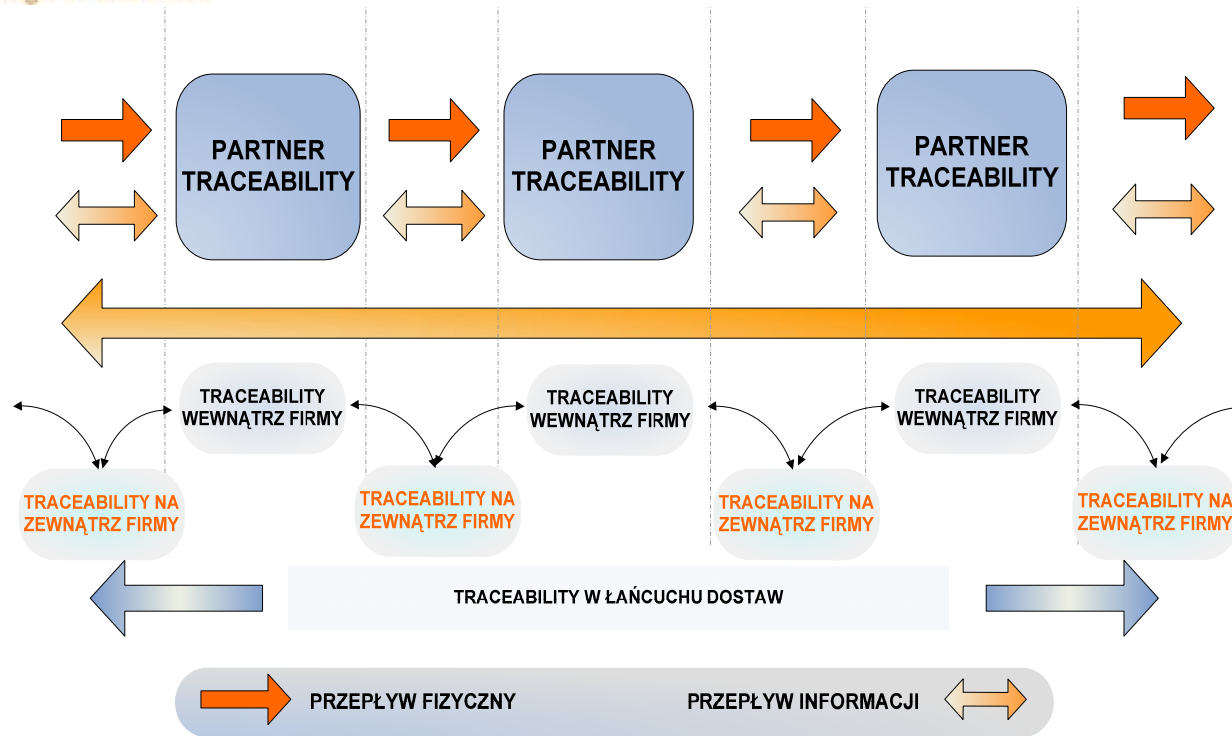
PARTNER TRACEABILITY

PARTNER TRACEABILITY

PARTNER TRACEABILITY

TRACEABILITY WEWNĄTRZ FIRMY

TRACEABILITY WEWNĄTRZ FIRMY

TRACEABILITY WEWNĄTRZ FIRMY

TRACEABILITY NA ZEWNĄTRZ FIRMY

TRACEABILITY NA ZEWNĄTRZ FIRMY

TRACEABILITY NA ZEWNĄTRZ FIRMY

TRACEABILITY NA ZEWNĄTRZ FIRMY

TRACEABILITY W ŁAŃCUCHU DOSTAW

PRZEPŁYW FIZYCZNY

PRZEPŁYW INFORMACJI